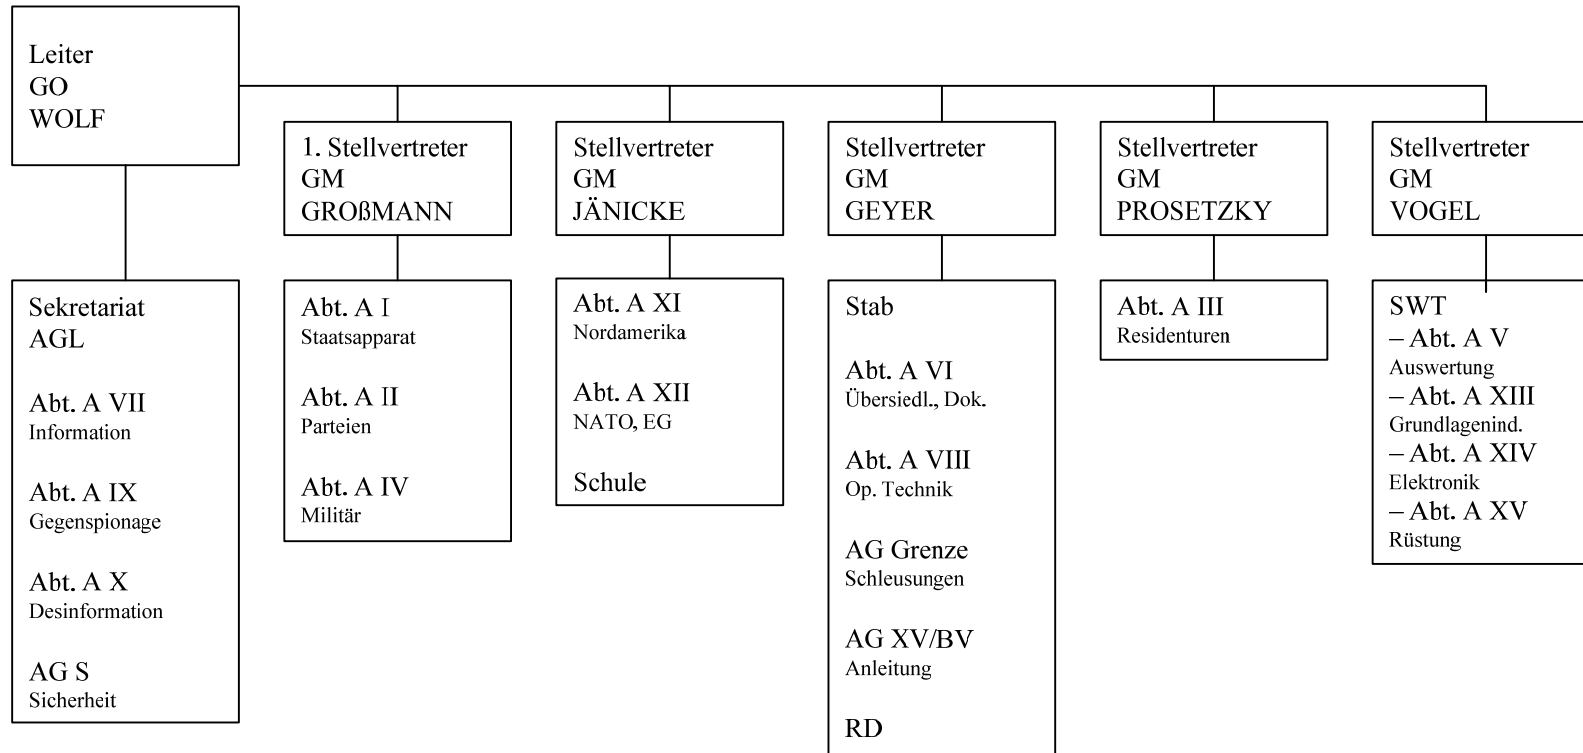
Leiter
GO
WOLF

1. Stellvertreter
GM
GROßMANN

Stellvertreter
GM
JÄNICKE

Stellvertreter
GM
GEYER

Stellvertreter
GM
PROSETZKY

Stellvertreter
GM
VOGEL

Sekretariat
AGL

Abt. A VII
Information

Abt. A IX
Gegenspionage

Abt. A X
Desinformation

AG S
Sicherheit

Abt. A I
Staatsapparat

Abt. A II
Parteien

Abt. A IV
Militär

Abt. A XI
Nordamerika

Abt. A XII
NATO, EG

Schule

Stab

Abt. A VI
Übersiedl., Dok.

Abt. A VIII
Op. Technik

AG Grenze
Schleusungen

AG XV/BV
Anleitung

RD

Abt. A III
Residenturen

SWT
– Abt. A V
Auswertung
– Abt. A XIII
Grundlagenind.
– Abt. A XIV
Elektronik
– Abt. A XV
Rüstung